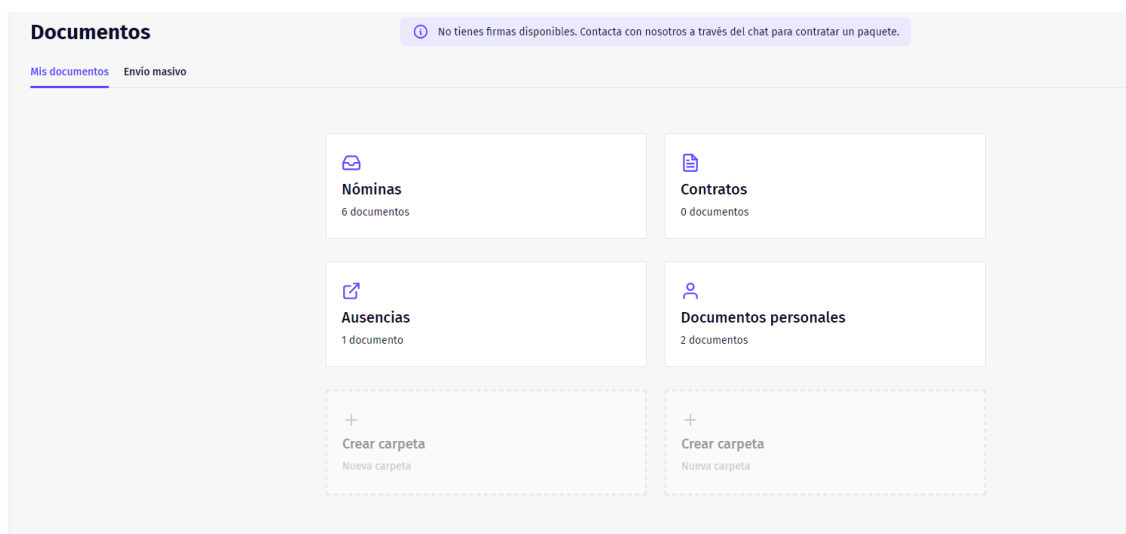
Documentos

No tienes firmas disponibles. Contacta con nosotros a través del chat para contratar un paquete.

Mis documentos Envío masivo

Nóminas
6 documentos

Contratos
0 documentos

Ausencias
1 documento

Documentos personales
2 documentos

+
Crear carpeta
Nueva carpeta

+
Crear carpeta
Nueva carpeta